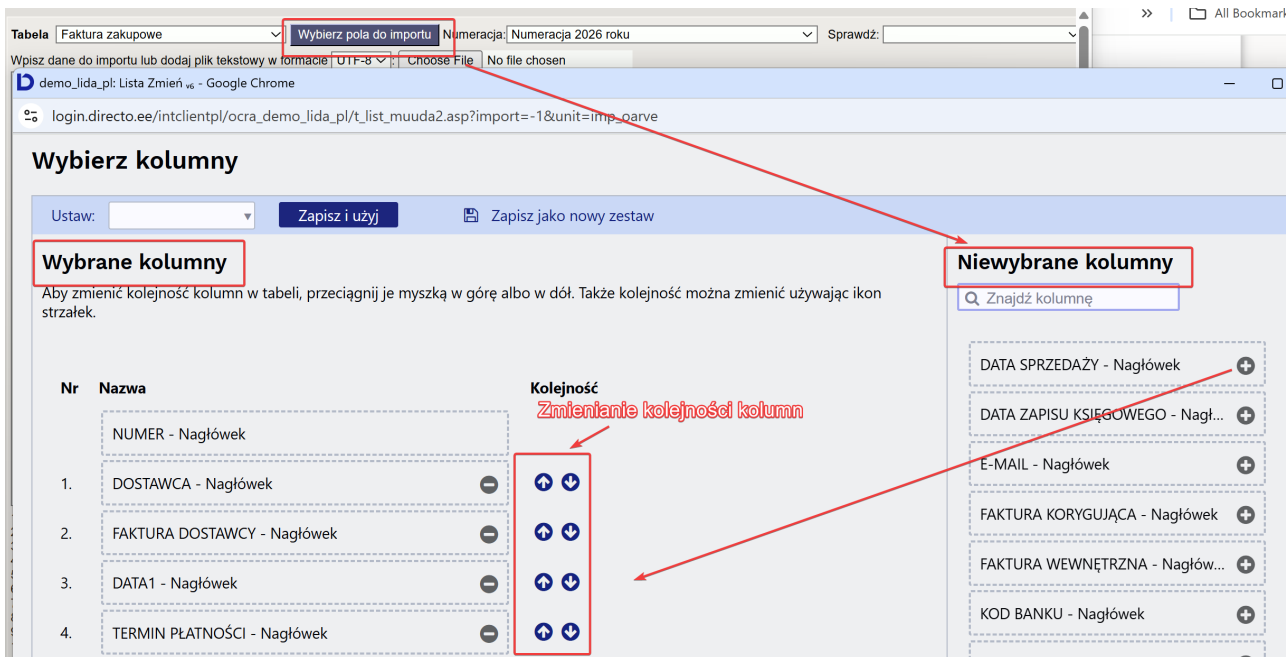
Tabela Faktura zakupowe Wybierz pola do importu Numeracja: Numeracja 2026 roku Sprawdź:

» All Bookmark

Wpisz dane do importu lub dodaj plik tekstowy w formacie UTF-8 Choose File No file chosen

demo_lida_pl: Lista Zmień v6 - Google Chrome

login.directo.ee/intclientpl/ocra_demo_lida_pl/t_list_muuda2.asp?import=-1&unit=imp_oarve

Wybierz kolumny

Ustaw: Zapisz i użyj Zapisz jako nowy zestaw

Wybrane kolumny

Aby zmienić kolejność kolumn w tabeli, przeciągnij je myszką w górę albo w dół. Także kolejność można zmienić używając ikon strzałek.

Nr Nazwa Kolejność

Zmienianie kolejności kolumn

NUMER - Nagłówek

1. DOSTAWCA - Nagłówek

2. FAKTURA DOSTAWCY - Nagłówek

3. DATA1 - Nagłówek

4. TERMIN PŁATNOŚCI - Nagłówek

Niewybrane kolumny

Znajdź kolumnę

DATA SPRZEDAŻY - Nagłówek

DATA ZAPISU KSIĘGOWEGO - Nagł...

E-MAIL - Nagłówek

FAKTURA KORYGUJĄCA - Nagłówek

FAKTURA WEWNĘTRZNA - Nagłów...

KOD BANKU - Nagłówek